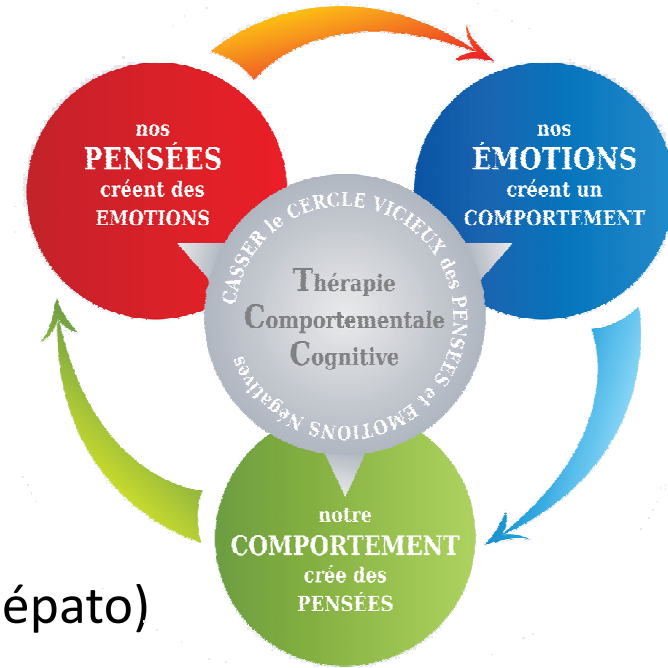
nos PENSÉES créent des EMOTIONS

nos ÉMOTIONS créent un COMPORTEMENT

notre COMPORTEMENT crée des PENSÉES

CASSER le CERCLE VICIEUX des PENSEES et EMOTIONS Négatives

Thérapie Comportementale Cognitive

épato)